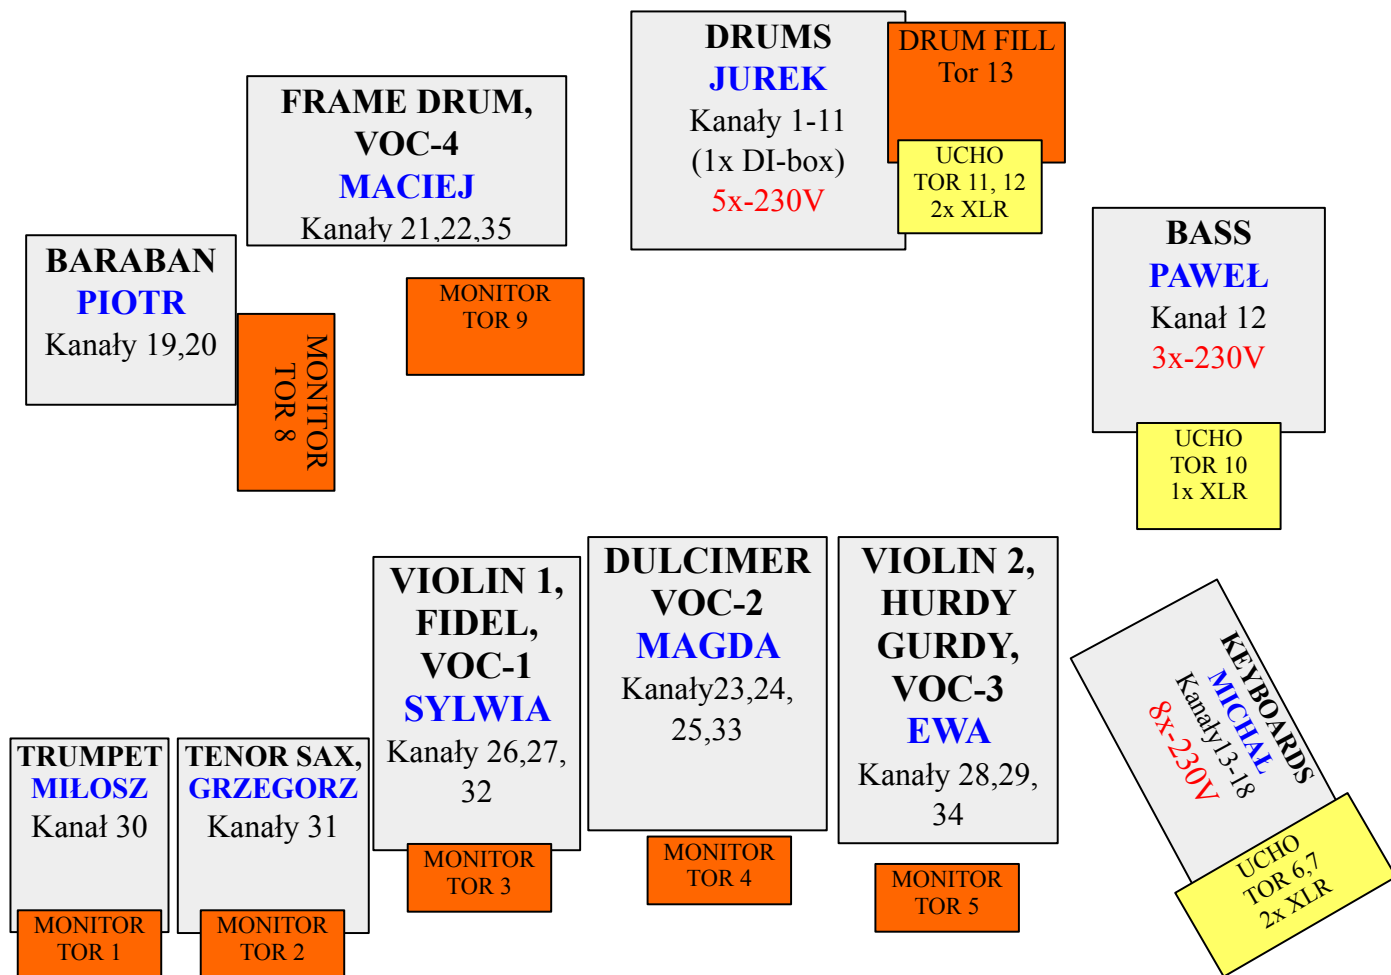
DRUMS
JUREK
Kanały 1-11
(1x DI-box)
5x-230V

DRUM FILL
Tor 13

UCHO
TOR 11, 12
2x XLR

FRAME DRUM,
VOC-4
MACIEJ
Kanały 21,22,35

MONITOR
TOR 9

BARABAN
PIOTR
Kanały 19,20

MONITOR
TOR 8

BASS
PAWEŁ
Kanał 12
3x-230V

UCHO
TOR 10
1x XLR

TRUMPET
MIŁOSZ
Kanał 30

MONITOR
TOR 1

TENOR SAX,
GRZEGORZ
Kanały 31

MONITOR
TOR 2

VIOLIN 1,
FIDEL,
VOC-1
SYLWIA
Kanały 26,27,
32

MONITOR
TOR 3

DULCIMER
VOC-2
MAGDA
Kanały23,24,
25,33

MONITOR
TOR 4

VIOLIN 2,
HURDY
GURDY,
VOC-3
EWA
Kanały 28,29,
34

MONITOR
TOR 5

KEYBOARDS
MICHAŁ
Kanały13-18
8x-230V

UCHO
TOR 6,7
2x XLR